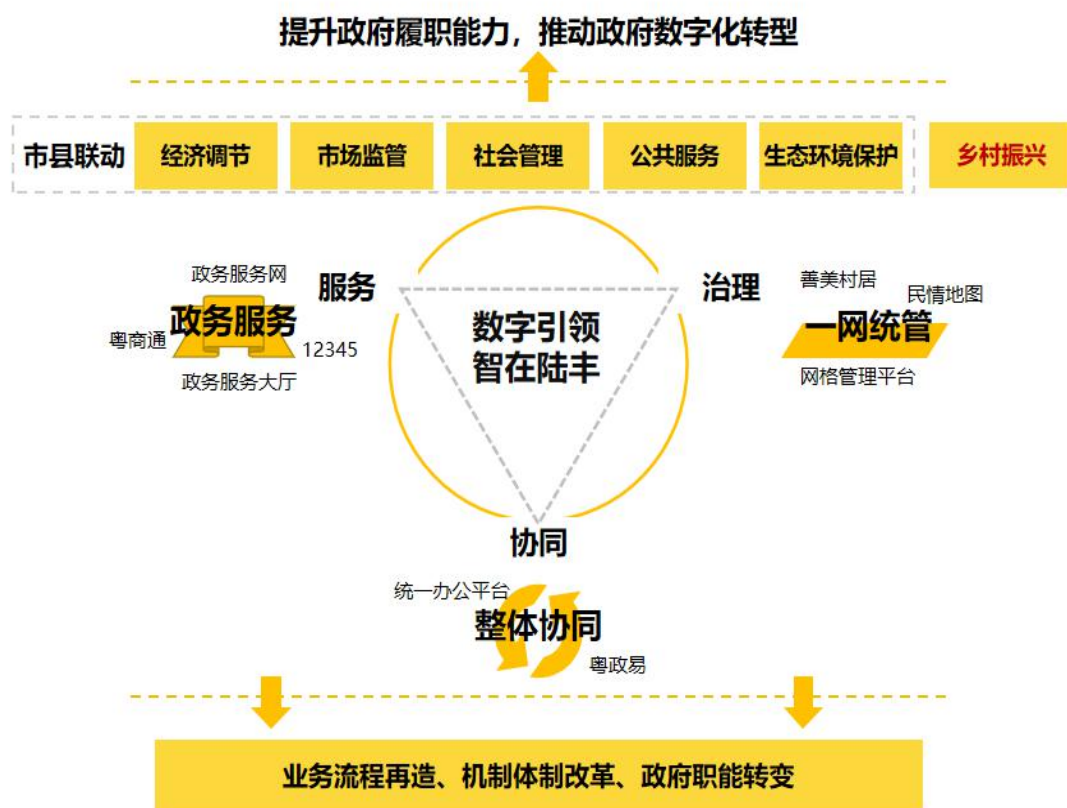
提升政府履职能力，推动政府数字化转型

市县联动 经济调节 市场监管 社会管理 公共服务 生态环境保护 乡村振兴

服务

政务服务网
粤商通
政务服务
12345
政务服务大厅

数字引领
智在陆丰

治理

善美村居
民情地图
一网统管
网格管理平台

协同

统一办公平台
整体协同
粤政易

业务流程再造、机制体制改革、政府职能转变